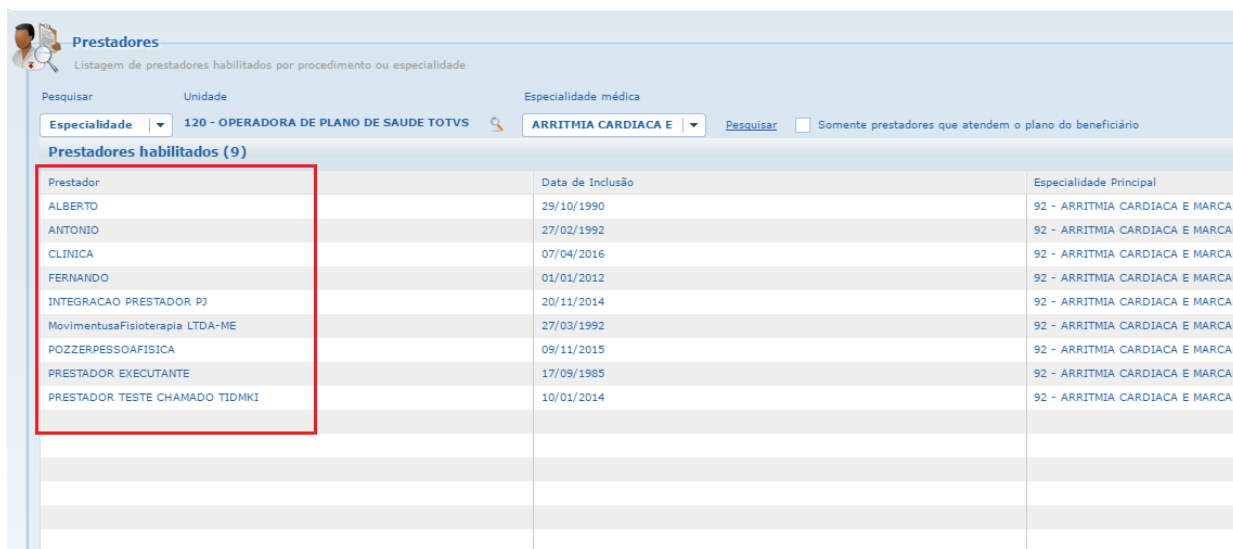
Prestadores
Listagem de prestadores habilitados por procedimento ou especialidade

Pesquisar
Unidade
Especialidade médica

Especialidade
120 - OPERADORA DE PLANO DE SAUDE TOTVS
ARRITMIA CARDIACA E
Pesquisar
Somente prestadores que atendem o plano do beneficiário

Prestadores habilitados (9)

| Prestador | Data de Inclusão | Especialidade Principal |
|---|---|---|
| ALBERTO | 29/10/1990 | 92 - ARRITMIA CARDIACA E MARCA |
| ANTONIO | 27/02/1992 | 92 - ARRITMIA CARDIACA E MARCA |
| CLINICA | 07/04/2016 | 92 - ARRITMIA CARDIACA E MARCA |
| FERNANDO | 01/01/2012 | 92 - ARRITMIA CARDIACA E MARCA |
| INTEGRACAO PRESTADOR PJ | 20/11/2014 | 92 - ARRITMIA CARDIACA E MARCA |
| MovimentusaFisioterapia LTDA-ME | 27/03/1992 | 92 - ARRITMIA CARDIACA E MARCA |
| POZZERPESSOAFISICA | 09/11/2015 | 92 - ARRITMIA CARDIACA E MARCA |
| PRESTADOR EXECUTANTE | 17/09/1985 | 92 - ARRITMIA CARDIACA E MARCA |
| PRESTADOR TESTE CHAMADO TIDMKI | 10/01/2014 | 92 - ARRITMIA CARDIACA E MARCA |